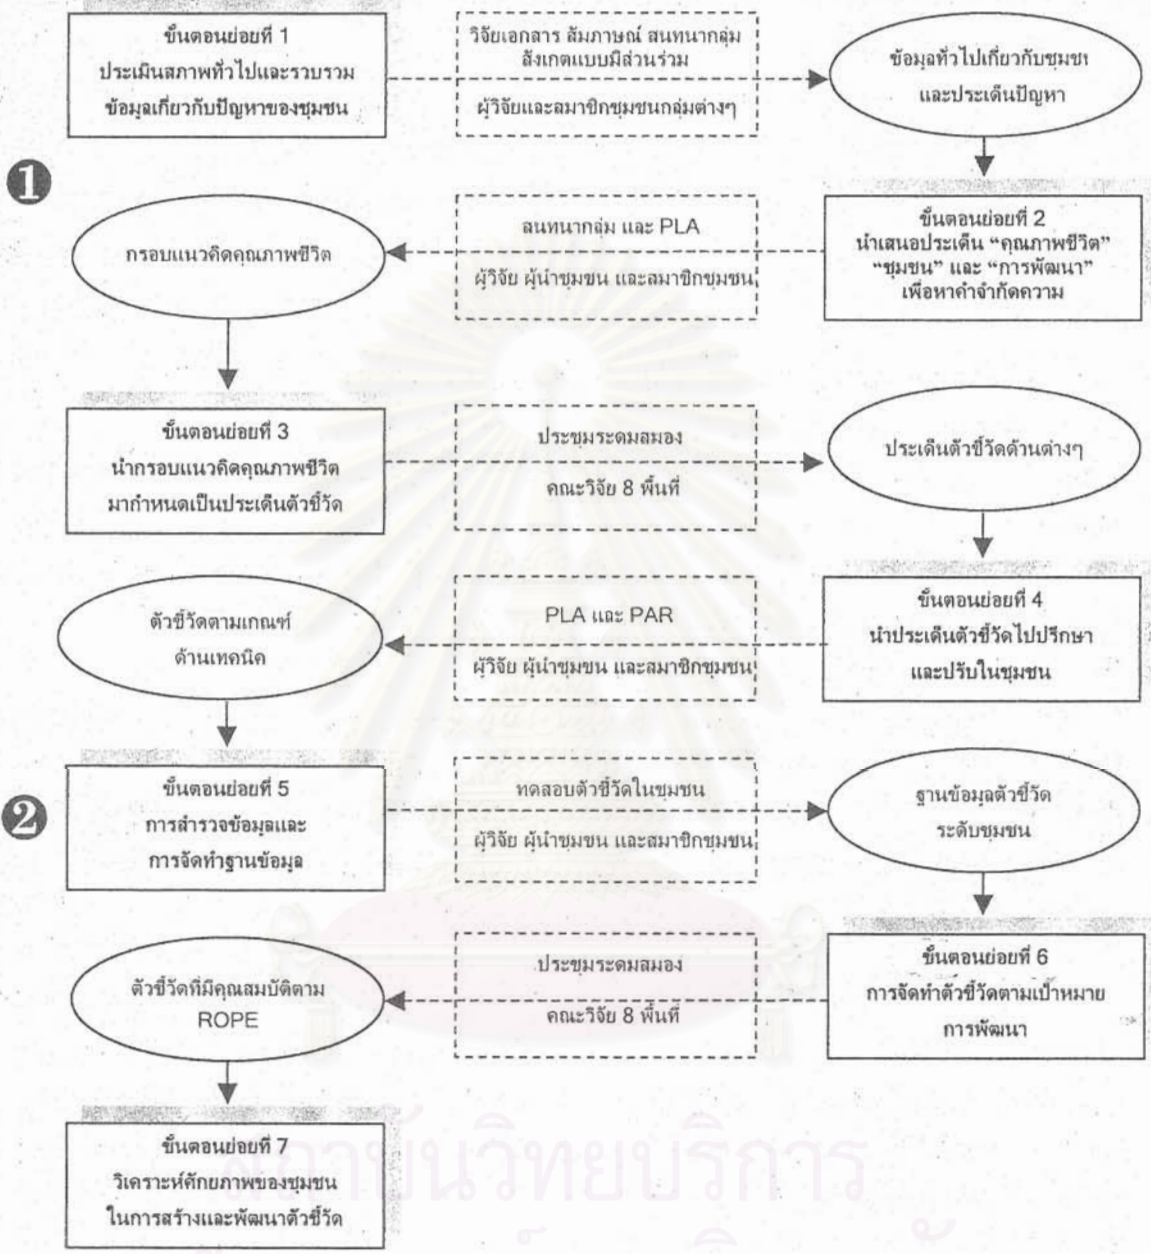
ขั้นตอนย่อยที่ 1
ประเมินสภาพทั่วไปและรวบรวมข้อมูลเกี่ยวกับปัญหาของชุมชน

วิจัยเอกสาร สัมภาษณ์ สนทนากลุ่ม สังเกตแบบมีส่วนร่วม

ผู้วิจัยและสมาชิกชุมชนกลุ่มต่างๆ

ข้อมูลทั่วไปเกี่ยวกับชุมชน และประเด็นปัญหา

❶

ขั้นตอนย่อยที่ 2
นำเสนอประเด็น "คุณภาพชีวิต" "ชุมชน" และ "การพัฒนา" เพื่อหาคำจำกัดความ

สนทนากลุ่ม และ PLA

ผู้วิจัย ผู้นำชุมชน และสมาชิกชุมชน

กรอบแนวคิดคุณภาพชีวิต

ขั้นตอนย่อยที่ 3
นำกรอบแนวคิดคุณภาพชีวิตมากำหนดเป็นประเด็นตัวชี้วัด

ประชุมระดมสมอง

คณะวิจัย 8 พื้นที่

ประเด็นตัวชี้วัดด้านต่างๆ

ขั้นตอนย่อยที่ 4
นำประเด็นตัวชี้วัดไปปรึกษาและปรับในชุมชน

PLA และ PAR

ผู้วิจัย ผู้นำชุมชน และสมาชิกชุมชน

ตัวชี้วัดตามเกณฑ์ด้านเทคนิค

ขั้นตอนย่อยที่ 5
การสำรวจข้อมูลและการจัดทำฐานข้อมูล

❷

ทดสอบตัวชี้วัดในชุมชน

ผู้วิจัย ผู้นำชุมชน และสมาชิกชุมชน

ฐานข้อมูลตัวชี้วัดระดับชุมชน

ขั้นตอนย่อยที่ 6
การจัดทำตัวชี้วัดตามเป้าหมายการพัฒนา

ประชุมระดมสมอง

คณะวิจัย 8 พื้นที่

ตัวชี้วัดที่มีคุณสมบัติตาม ROPE

ขั้นตอนย่อยที่ 7
วิเคราะห์ศักยภาพของชุมชนในการสร้างและพัฒนาตัวชี้วัด

สถาบันวิทยบริการ